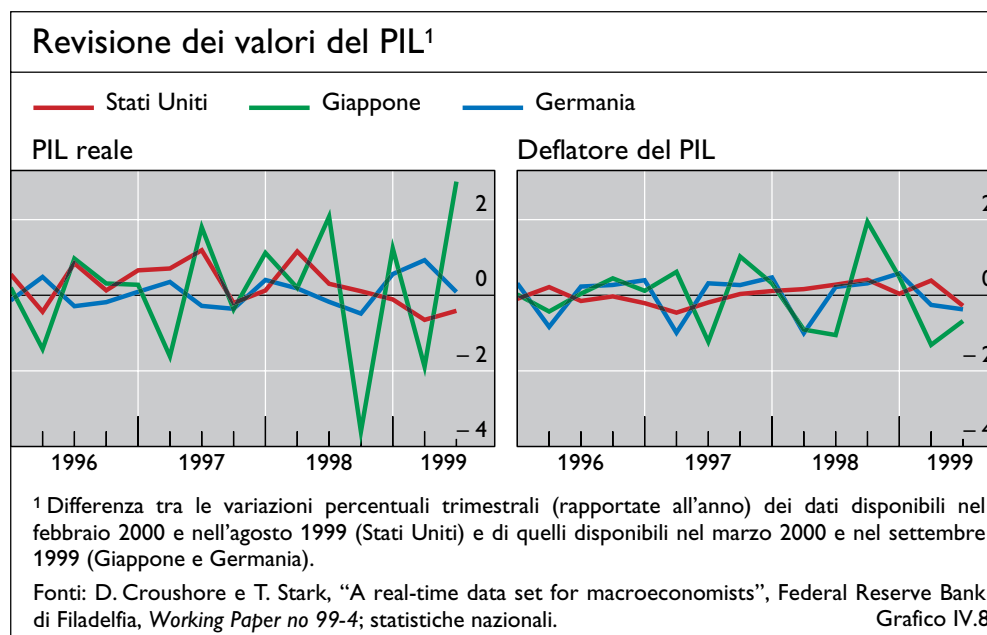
Revisione dei valori del PIL¹

Stati Uniti
Giappone
Germania

PIL reale

2
0
– 2
– 4

1996
1997
1998
1999

Deflatore del PIL

2
0
– 2
– 4

1996
1997
1998
1999

¹ Differenza tra le variazioni percentuali trimestrali (rapportate all'anno) dei dati disponibili nel febbraio 2000 e nell'agosto 1999 (Stati Uniti) e di quelli disponibili nel marzo 2000 e nel settembre 1999 (Giappone e Germania).

Fonti: D. Croushore e T. Stark, "A real-time data set for macroeconomists", Federal Reserve Bank di Filadelfia, Working Paper no 99-4; statistiche nazionali.

Grafico IV.8